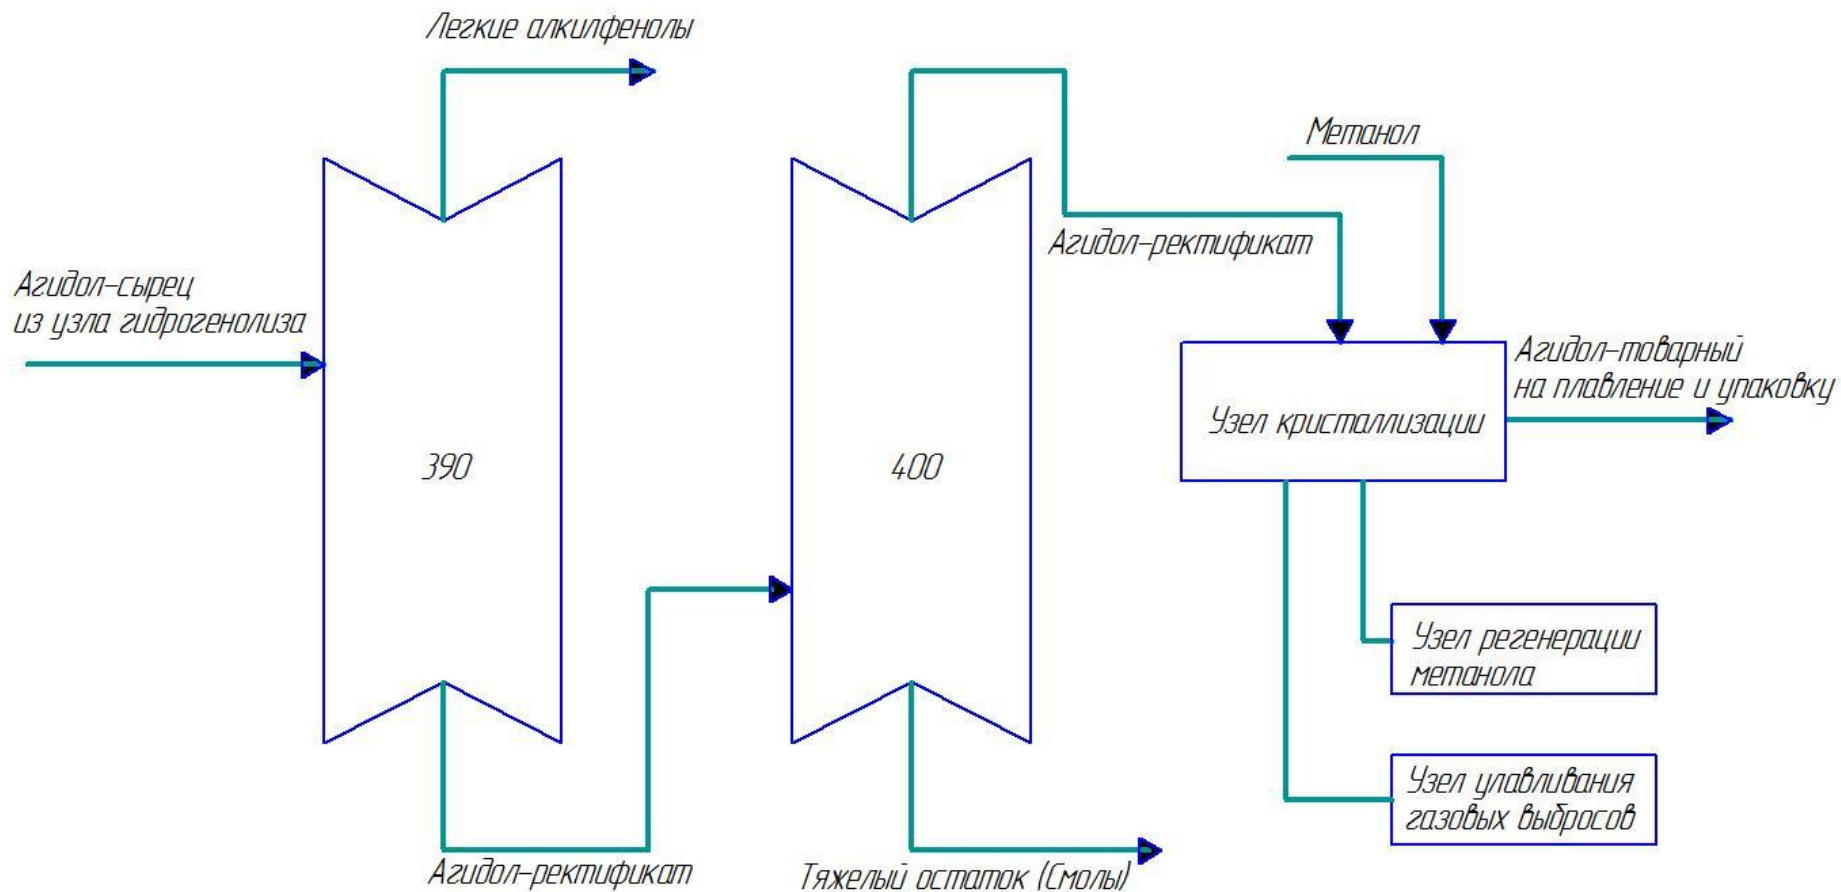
Легкие алкилфенолы

Метанол

Агидол-ректификат

Агидол-сырец
из узла гидрогенолиза

Агидол-товарный
на плавление и упаковку

Узел кристаллизации

390

400

Узел регенерации
метанола

Узел улавливания
газовых выбросов

Агидол-ректификат

Тяжелый остаток (Смолы)